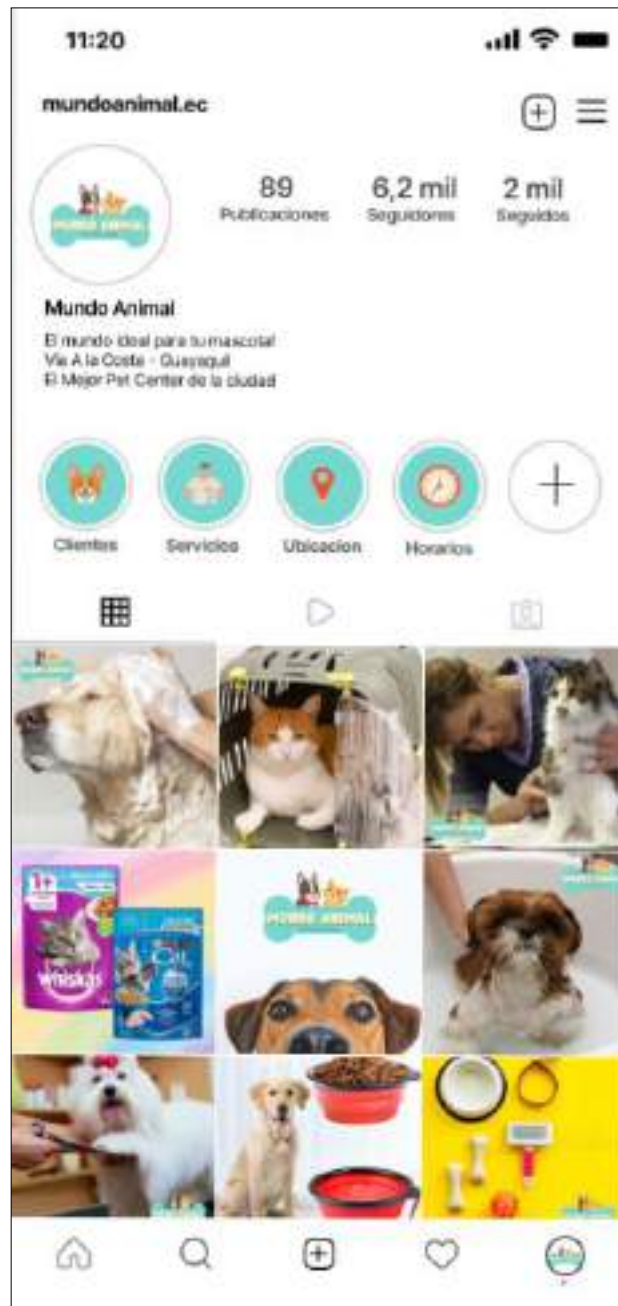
11:20

mundoanimal.ec

MUNDO ANIMAL

89
Publicaciones

6,2 mil
Seguidores

2 mil
Seguidos

Mundo Animal
El mundo ideal para tu mascota!
Vía A la Costa - Guayaquil
El Mejor Pet Center de la ciudad

Clientes
Servicios
Ubicacion
Horarios

MUNDO ANIMAL

Whiskas

MUNDO ANIMAL